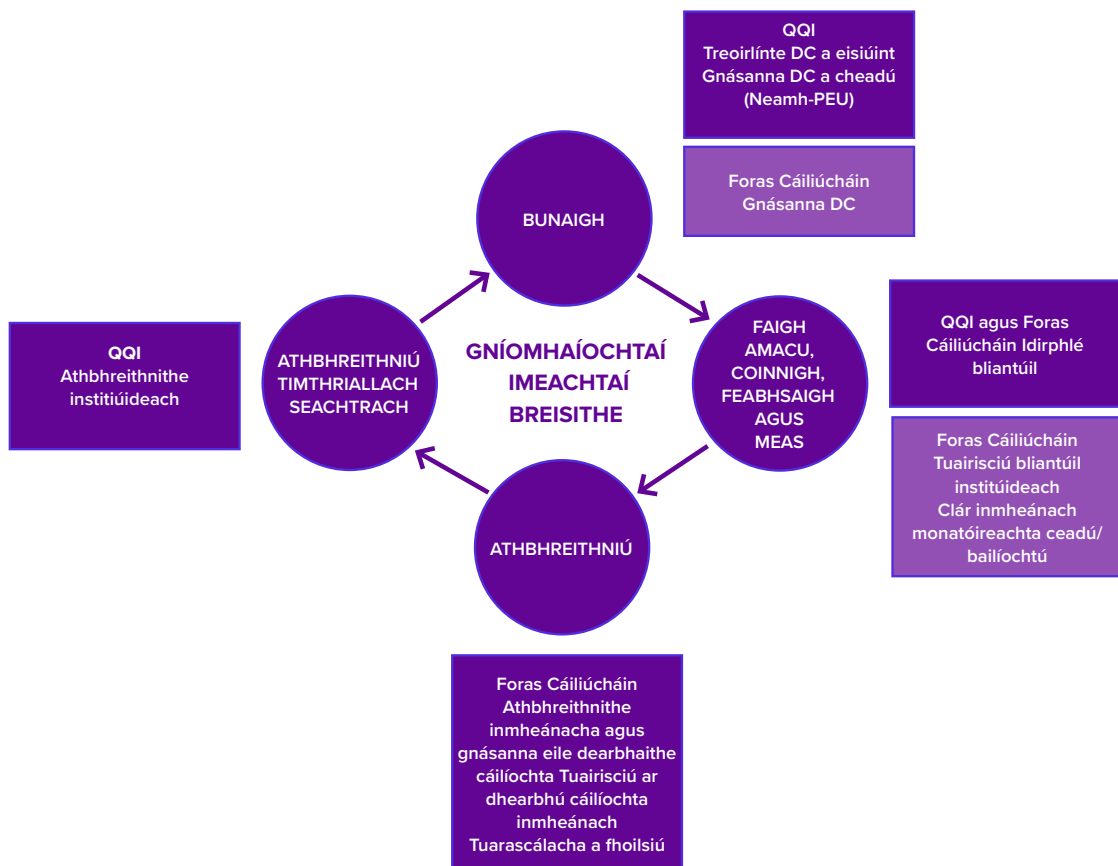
QQI
Treoirlínte DC a eisiúint
Gnásanna DC a cheadú
(Neamh-PEU)

Foras Cáiliúcháin
Gnásanna DC

BUNAIGH

GNÍOMHAÍOCHTAÍ IMEACHTAÍ BREISITHE

ATHBHREITHNIÚ TIMTHRIALLACH SEACHTRACH

FAIGH AMACU, COINNIGH, FEABHSAIGH AGUS MEAS

ATHBHREITHNIÚ

QQI
Athbhreithnithe institiúideach

QQI agus Foras Cáiliúcháin Idirphlé bliantúil

Foras Cáiliúcháin
Tuairisciú bliantúil institúideach
Clár inmheánach monatóireachta ceadú/ bailíochtú

Foras Cáiliúcháin
Athbhreithnithe inmheánacha agus gnásanna eile dearbhaithe cáilíochta Tuairisciú ar dhearbhú cáilíochta inmheánach
Tuarascálacha a fhoilsiú